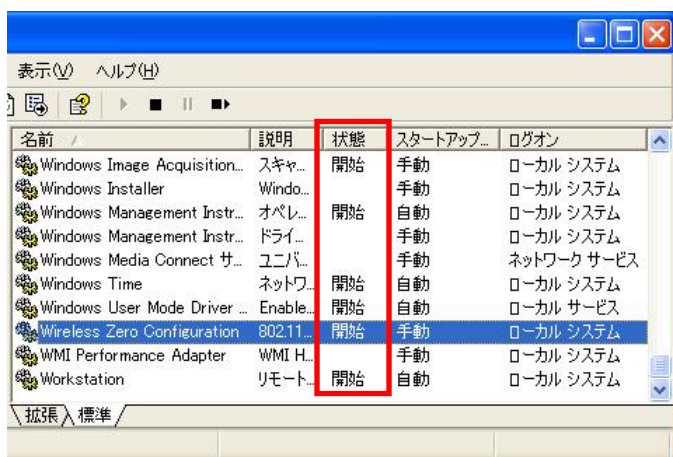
表示(V) ヘルプ(H)

| 名前 | 説明 | 状態 | スタートアップ... | ログオン |
|---|---|---|---|---|
| Windows Image Acquisition... | スキャ... | 開始 | 手動 | ローカル システム |
| Windows Installer | Windo... | | 手動 | ローカル システム |
| Windows Management Instr... | オペレ... | 開始 | 自動 | ローカル システム |
| Windows Management Instr... | ドライ... | | 手動 | ローカル システム |
| Windows Media Connect サ... | ユニバ... | | 手動 | ネットワーク サービス |
| Windows Time | ネットワ... | 開始 | 自動 | ローカル システム |
| Windows User Mode Driver ... | Enable... | 開始 | 自動 | ローカル サービス |
| Wireless Zero Configuration | 802.11... | 開始 | 手動 | ローカル システム |
| WMI Performance Adapter | WMI H... | | 手動 | ローカル システム |
| Workstation | リモート... | 開始 | 自動 | ローカル システム |

拡張 標準